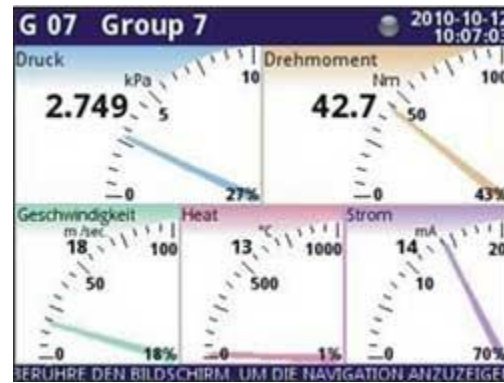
G 07 Group 7

2010-10-12
10:07:03

Druck
kPa
10
2.749
5
0
27%

Drehmoment
Nm
100
42.7
50
0
43%

Geschwindigkeit
m /sec
18
100
50
0
18%

Heat
°C
13
1000
500
0
1%

Strom
mA
14
20
10
0
70%

BERÜHRE DEN BILDSCHIRM, UM DIE NAVIGATION ANZUZEIGE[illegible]